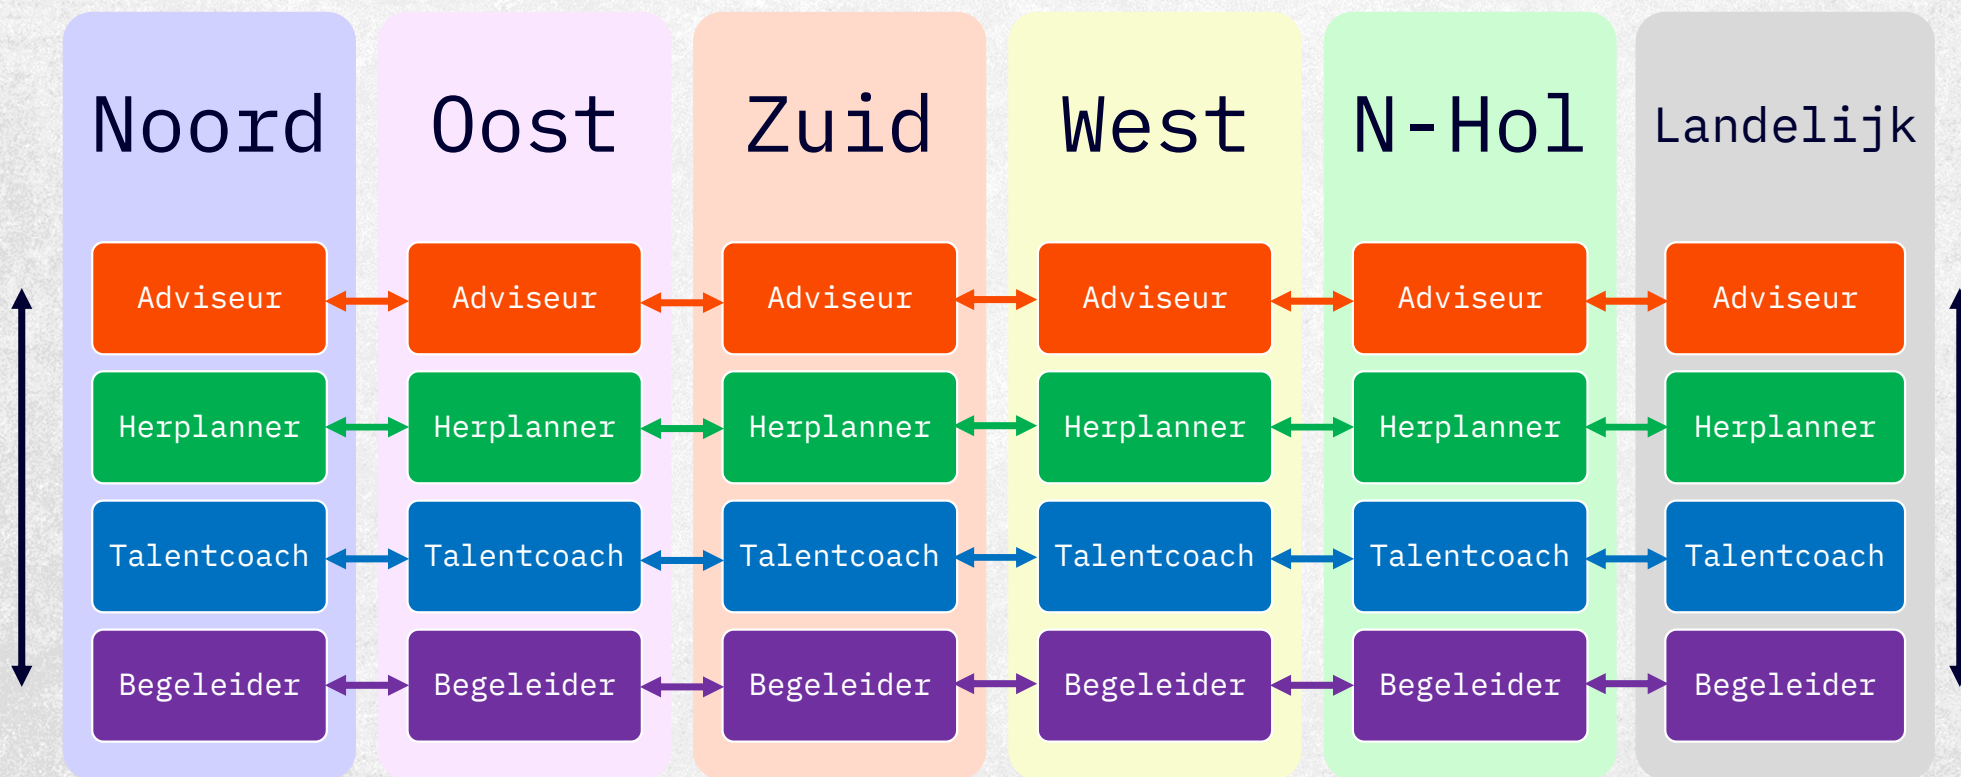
Noord

Adviseur
Herplanner
Talentcoach
Begeleider

Oost

Adviseur
Herplanner
Talentcoach
Begeleider

Zuid

Adviseur
Herplanner
Talentcoach
Begeleider

West

Adviseur
Herplanner
Talentcoach
Begeleider

N-Hol

Adviseur
Herplanner
Talentcoach
Begeleider

Landelijk

Adviseur
Herplanner
Talentcoach
Begeleider